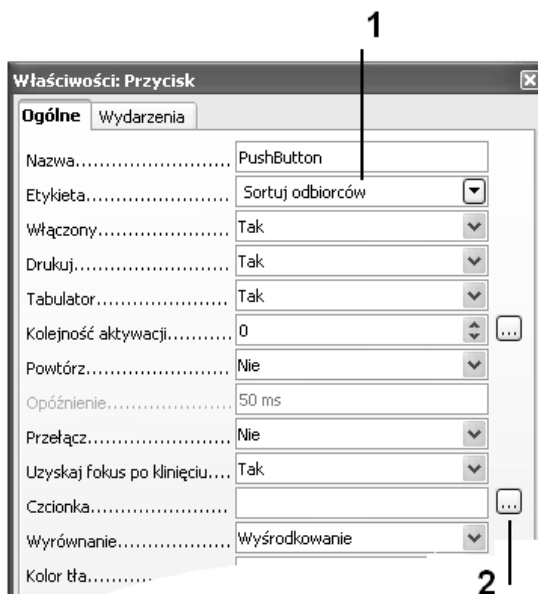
1

Właściwości: Przycisk

Ogólne | Wydarzenia

Nazwa.......................... PushButton
Etykieta........................ Sortuj odbiorców
Włączony...................... Tak
Drukuj........................... Tak
Tabulator...................... Tak
Kolejność aktywacji.......... 0 ...
Powtórz......................... Nie
Opóźnienie..................... 50 ms
Przełącz......................... Nie
Uzyskaj fokus po kliknięciu.... Tak
Czcionka........................ ...
Wyrównanie.................... Wyśrodkowanie
Kolor tła..........

2